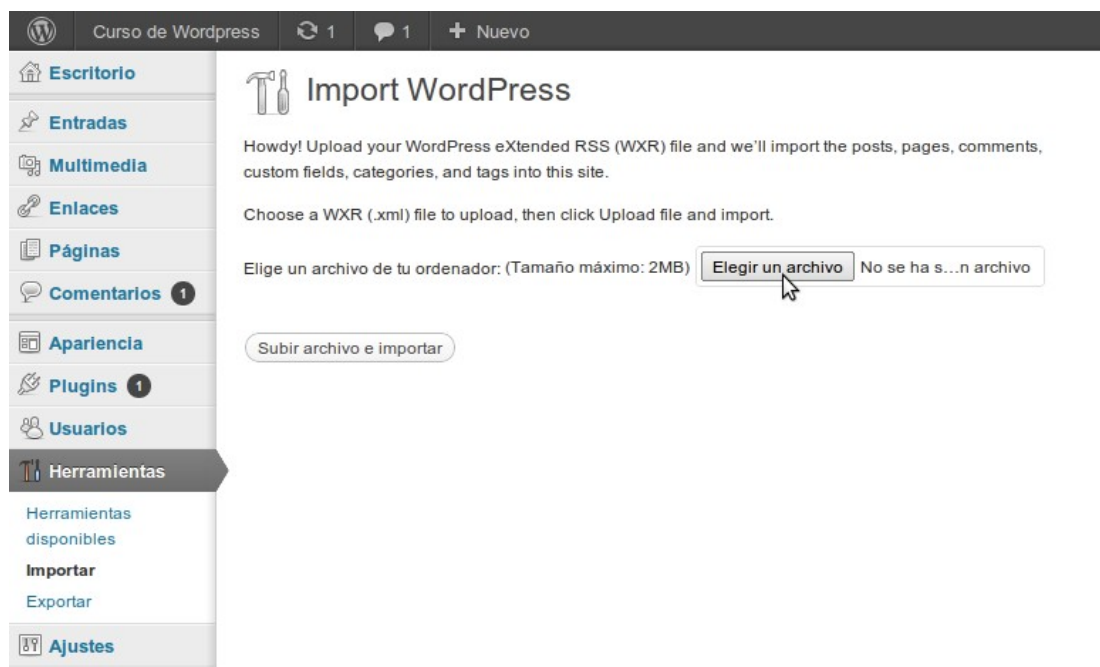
Curso de Wordpress 1 1 + Nuevo

Escritorio
Entradas
Multimedia
Enlaces
Páginas
Comentarios 1
Apariencia
Plugins 1
Usuarios
Herramientas
Herramientas disponibles
Importar
Exportar
Ajustes

Import WordPress

Howdy! Upload your WordPress eXtended RSS (WXR) file and we'll import the posts, pages, comments, custom fields, categories, and tags into this site.

Choose a WXR (.xml) file to upload, then click Upload file and import.

Elige un archivo de tu ordenador: (Tamaño máximo: 2MB) Elegir un archivo No se ha s…n archivo

Subir archivo e importar